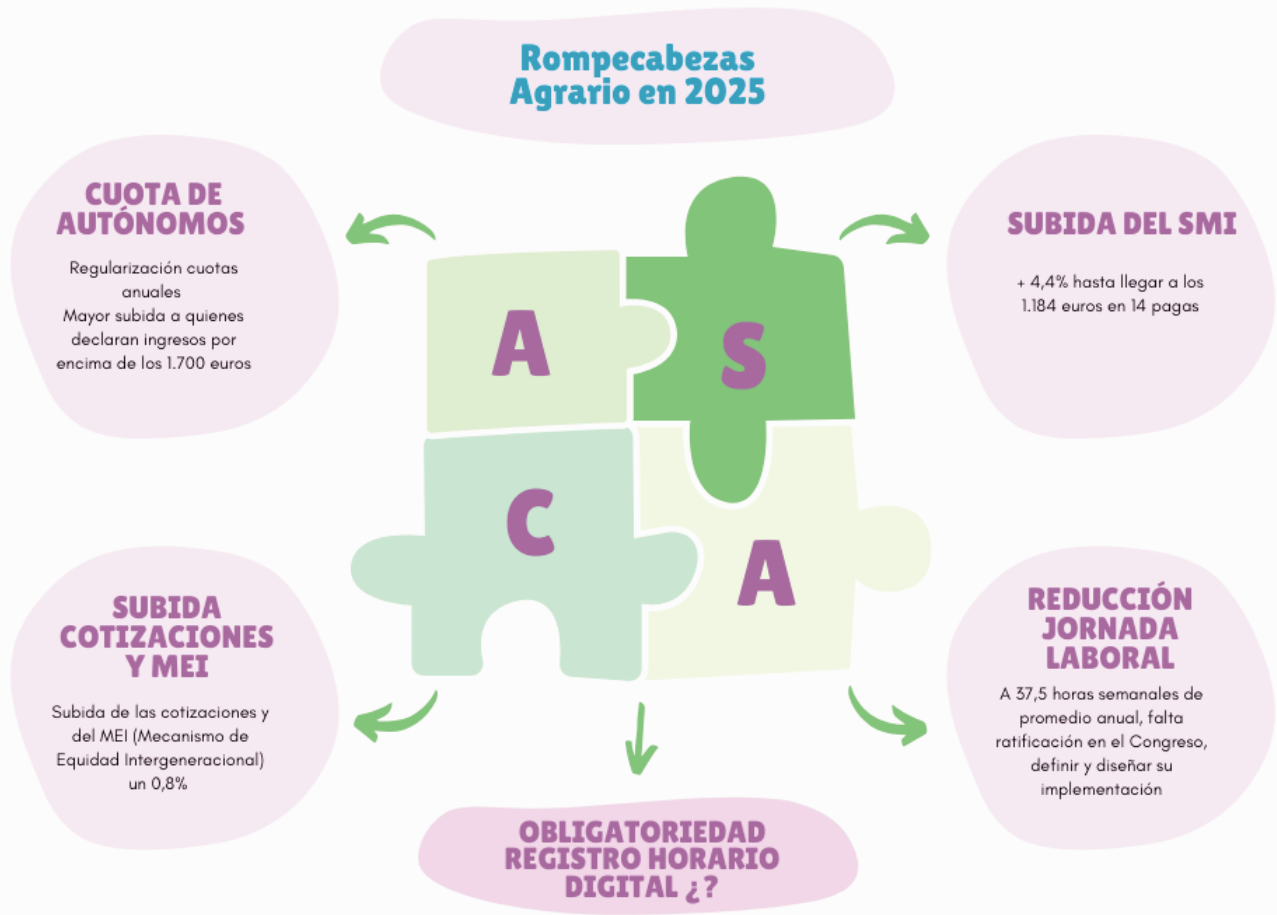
Rompecabezas Agrario en 2025

CUOTA DE AUTÓNOMOS

Regularización cuotas anuales
Mayor subida a quienes declaran ingresos por encima de los 1.700 euros

A

S

C

A

SUBIDA DEL SMI

+ 4,4% hasta llegar a los 1.184 euros en 14 pagas

SUBIDA COTIZACIONES Y MEI

Subida de las cotizaciones y del MEI (Mecanismo de Equidad Intergeneracional) un 0,8%

REDUCCIÓN JORNADA LABORAL

A 37,5 horas semanales de promedio anual, falta ratificación en el Congreso, definir y diseñar su implementación

OBLIGATORIEDAD REGISTRO HORARIO DIGITAL ¿?